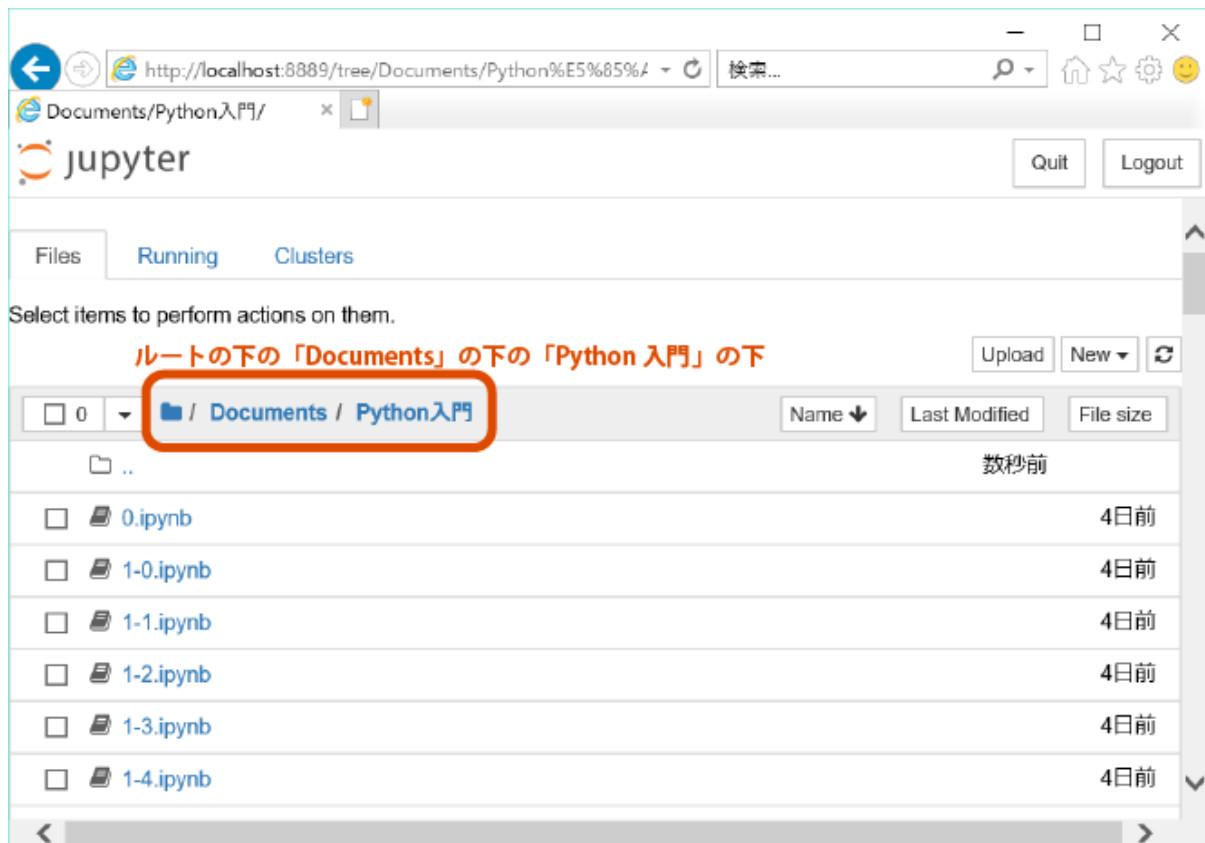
http://localhost:8889/tree/Documents/Python%E5%85%A

検索...

Documents/Python入門/

jupyter

Quit

Logout

Files

Running

Clusters

Select items to perform actions on them.

ルートの下の「Documents」の下の「Python 入門」の下

Upload

New

0

/ Documents / Python入門

Name

Last Modified

File size

..

数秒前

0.ipynb

4日前

1-0.ipynb

4日前

1-1.ipynb

4日前

1-2.ipynb

4日前

1-3.ipynb

4日前

1-4.ipynb

4日前